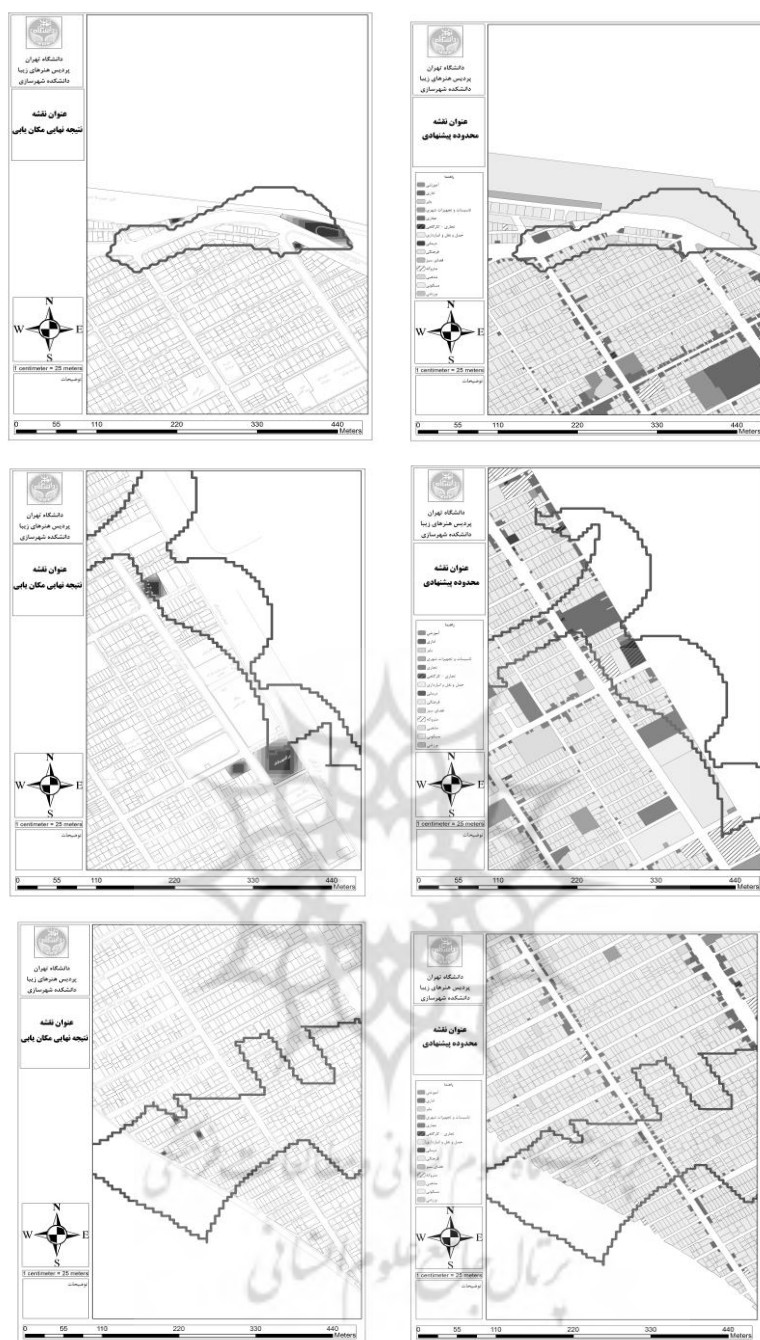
دانشگاه تهران
پردیس هنرهای زیبا
دانشکده شهرسازی

عنوان نقشه
نتیجه نهایی مکان یابی

N
W E
S
1 centimeter = 25 meters
توضیحات

0 55 110 220 330 440 Meters

دانشگاه تهران
پردیس هنرهای زیبا
دانشکده شهرسازی

عنوان نقشه
محدوده پیشنهادی

راهنما
آموزشی
اداری
باغ
تاسیسات و تجهیزات شهری
تجاری
تجاری - اقتصادی
حمل و نقل و انبارداری
درمانی
فرهنگی
فضای سبز
مذهبی
مسکونی
ورزشی

N
W E
S
1 centimeter = 25 meters
توضیحات

0 55 110 220 330 440 Meters

دانشگاه تهران
پردیس هنرهای زیبا
دانشکده شهرسازی

عنوان نقشه
نتیجه نهایی مکان یابی

N
W E
S
1 centimeter = 25 meters
توضیحات

0 55 110 220 330 440 Meters

دانشگاه تهران
پردیس هنرهای زیبا
دانشکده شهرسازی

عنوان نقشه
محدوده پیشنهادی

راهنما

N
W E
S
1 centimeter = 25 meters
توضیحات

0 55 110 220 330 440 Meters

دانشگاه تهران
پردیس هنرهای زیبا
دانشکده شهرسازی

عنوان نقشه
نتیجه نهایی مکان یابی

N
W E
S
1 centimeter = 25 meters
توضیحات

0 55 110 220 330 440 Meters

دانشگاه تهران
پردیس هنرهای زیبا
دانشکده شهرسازی

عنوان نقشه
محدوده پیشنهادی

راهنما

N
W E
S
1 centimeter = 25 meters
توضیحات

0 55 110 220 330 440 Meters

پرتال جامع علوم انسانی